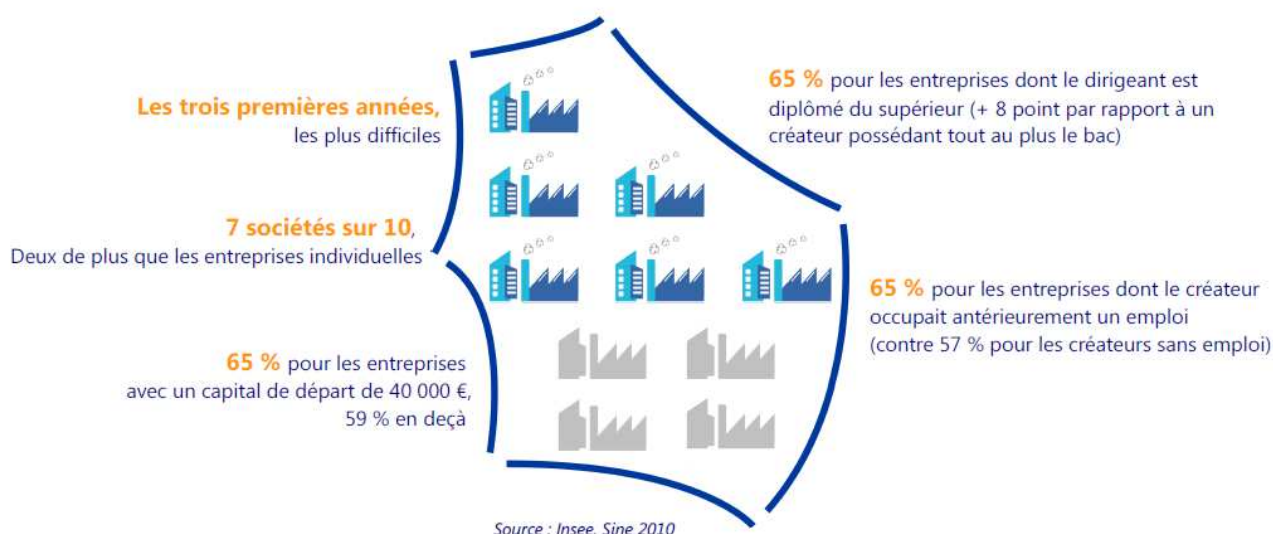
Les trois premières années,
les plus difficiles

7 sociétés sur 10,
Deux de plus que les entreprises individuelles

65 % pour les entreprises
avec un capital de départ de 40 000 €,
59 % en deçà

65 % pour les entreprises dont le dirigeant est diplômé du supérieur (+ 8 point par rapport à un créateur possédant tout au plus le bac)

65 % pour les entreprises dont le créateur occupait antérieurement un emploi (contre 57 % pour les créateurs sans emploi)

Source : Insee, Sine 2010